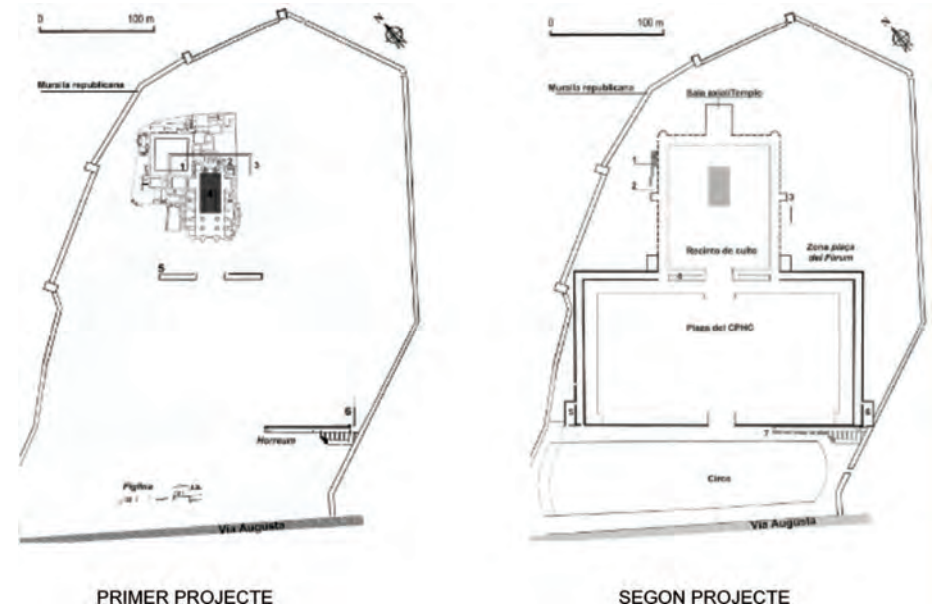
0 100 m

N

Muralla republicana

1

2

3

4

5

6

Horreum

Piglina

Via Augusta

PRIMER PROJECTE

0 100 m

N

Muralla republicana

Sala axial/Temple

1

2

3

Recinte de culte

Zona plaça del Fòrum

Plaça del CPHC

5

6

7 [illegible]

Circ

Via Augusta

SEGON PROJECTE